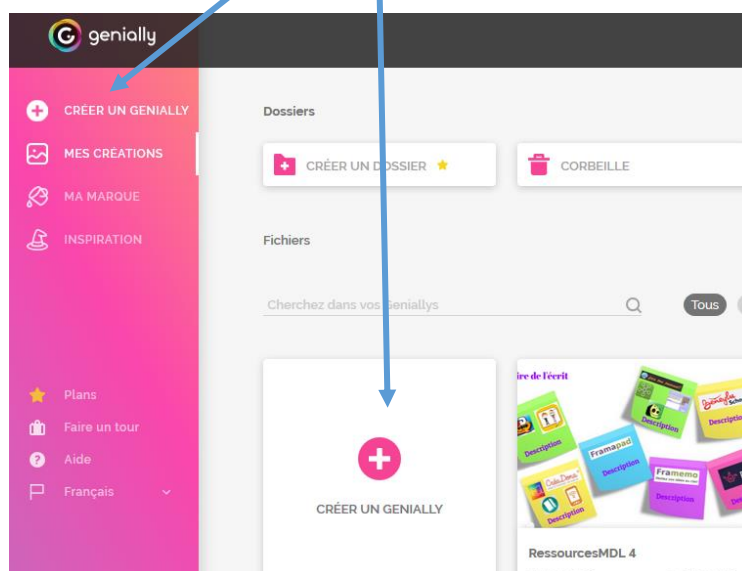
genially

CRÉER UN GENIALLY
MES CRÉATIONS
MA MARQUE
INSPIRATION

Plans
Faire un tour
Aide
Français

Dossiers

CRÉER UN DOSSIER
CORBEILLE

Fichiers

Cherchez dans vos Geniallys

Tous

CRÉER UN GENIALLY

ire de l'écrit
Description
Description
Framapad
Description
Framemo
Description
Description
Description

RessourcesMDL 4